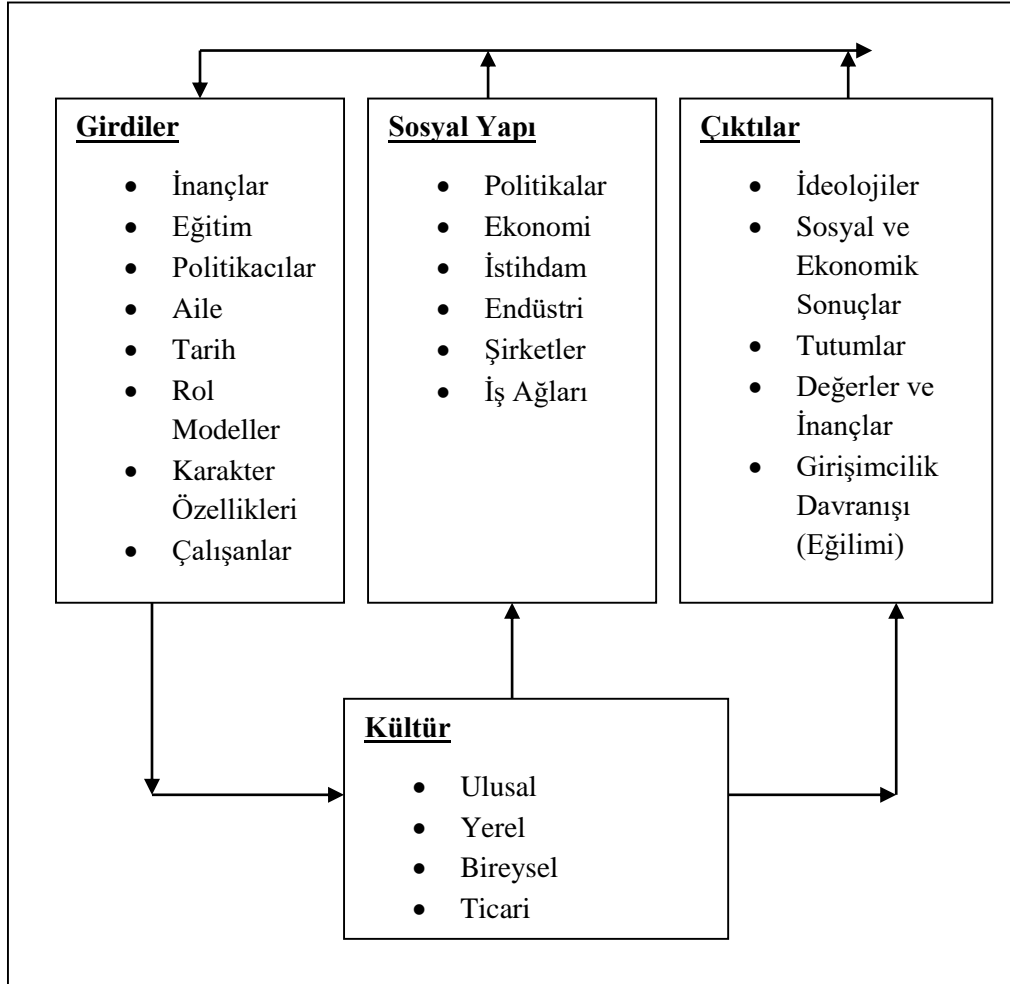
**Girdiler**

- İnançlar
- Eğitim
- Politikacılar
- Aile
- Tarih
- Rol Modeller
- Karakter Özellikleri
- Çalışanlar

**Sosyal Yapı**

- Politikalar
- Ekonomi
- İstihdam
- Endüstri
- Şirketler
- İş Ağları

**Çıktılar**

- İdeolojiler
- Sosyal ve Ekonomik Sonuçlar
- Tutumlar
- Değerler ve İnançlar
- Girişimcilik Davranışı (Eğilimi)

**Kültür**

- Ulusal
- Yerel
- Bireysel
- Ticari